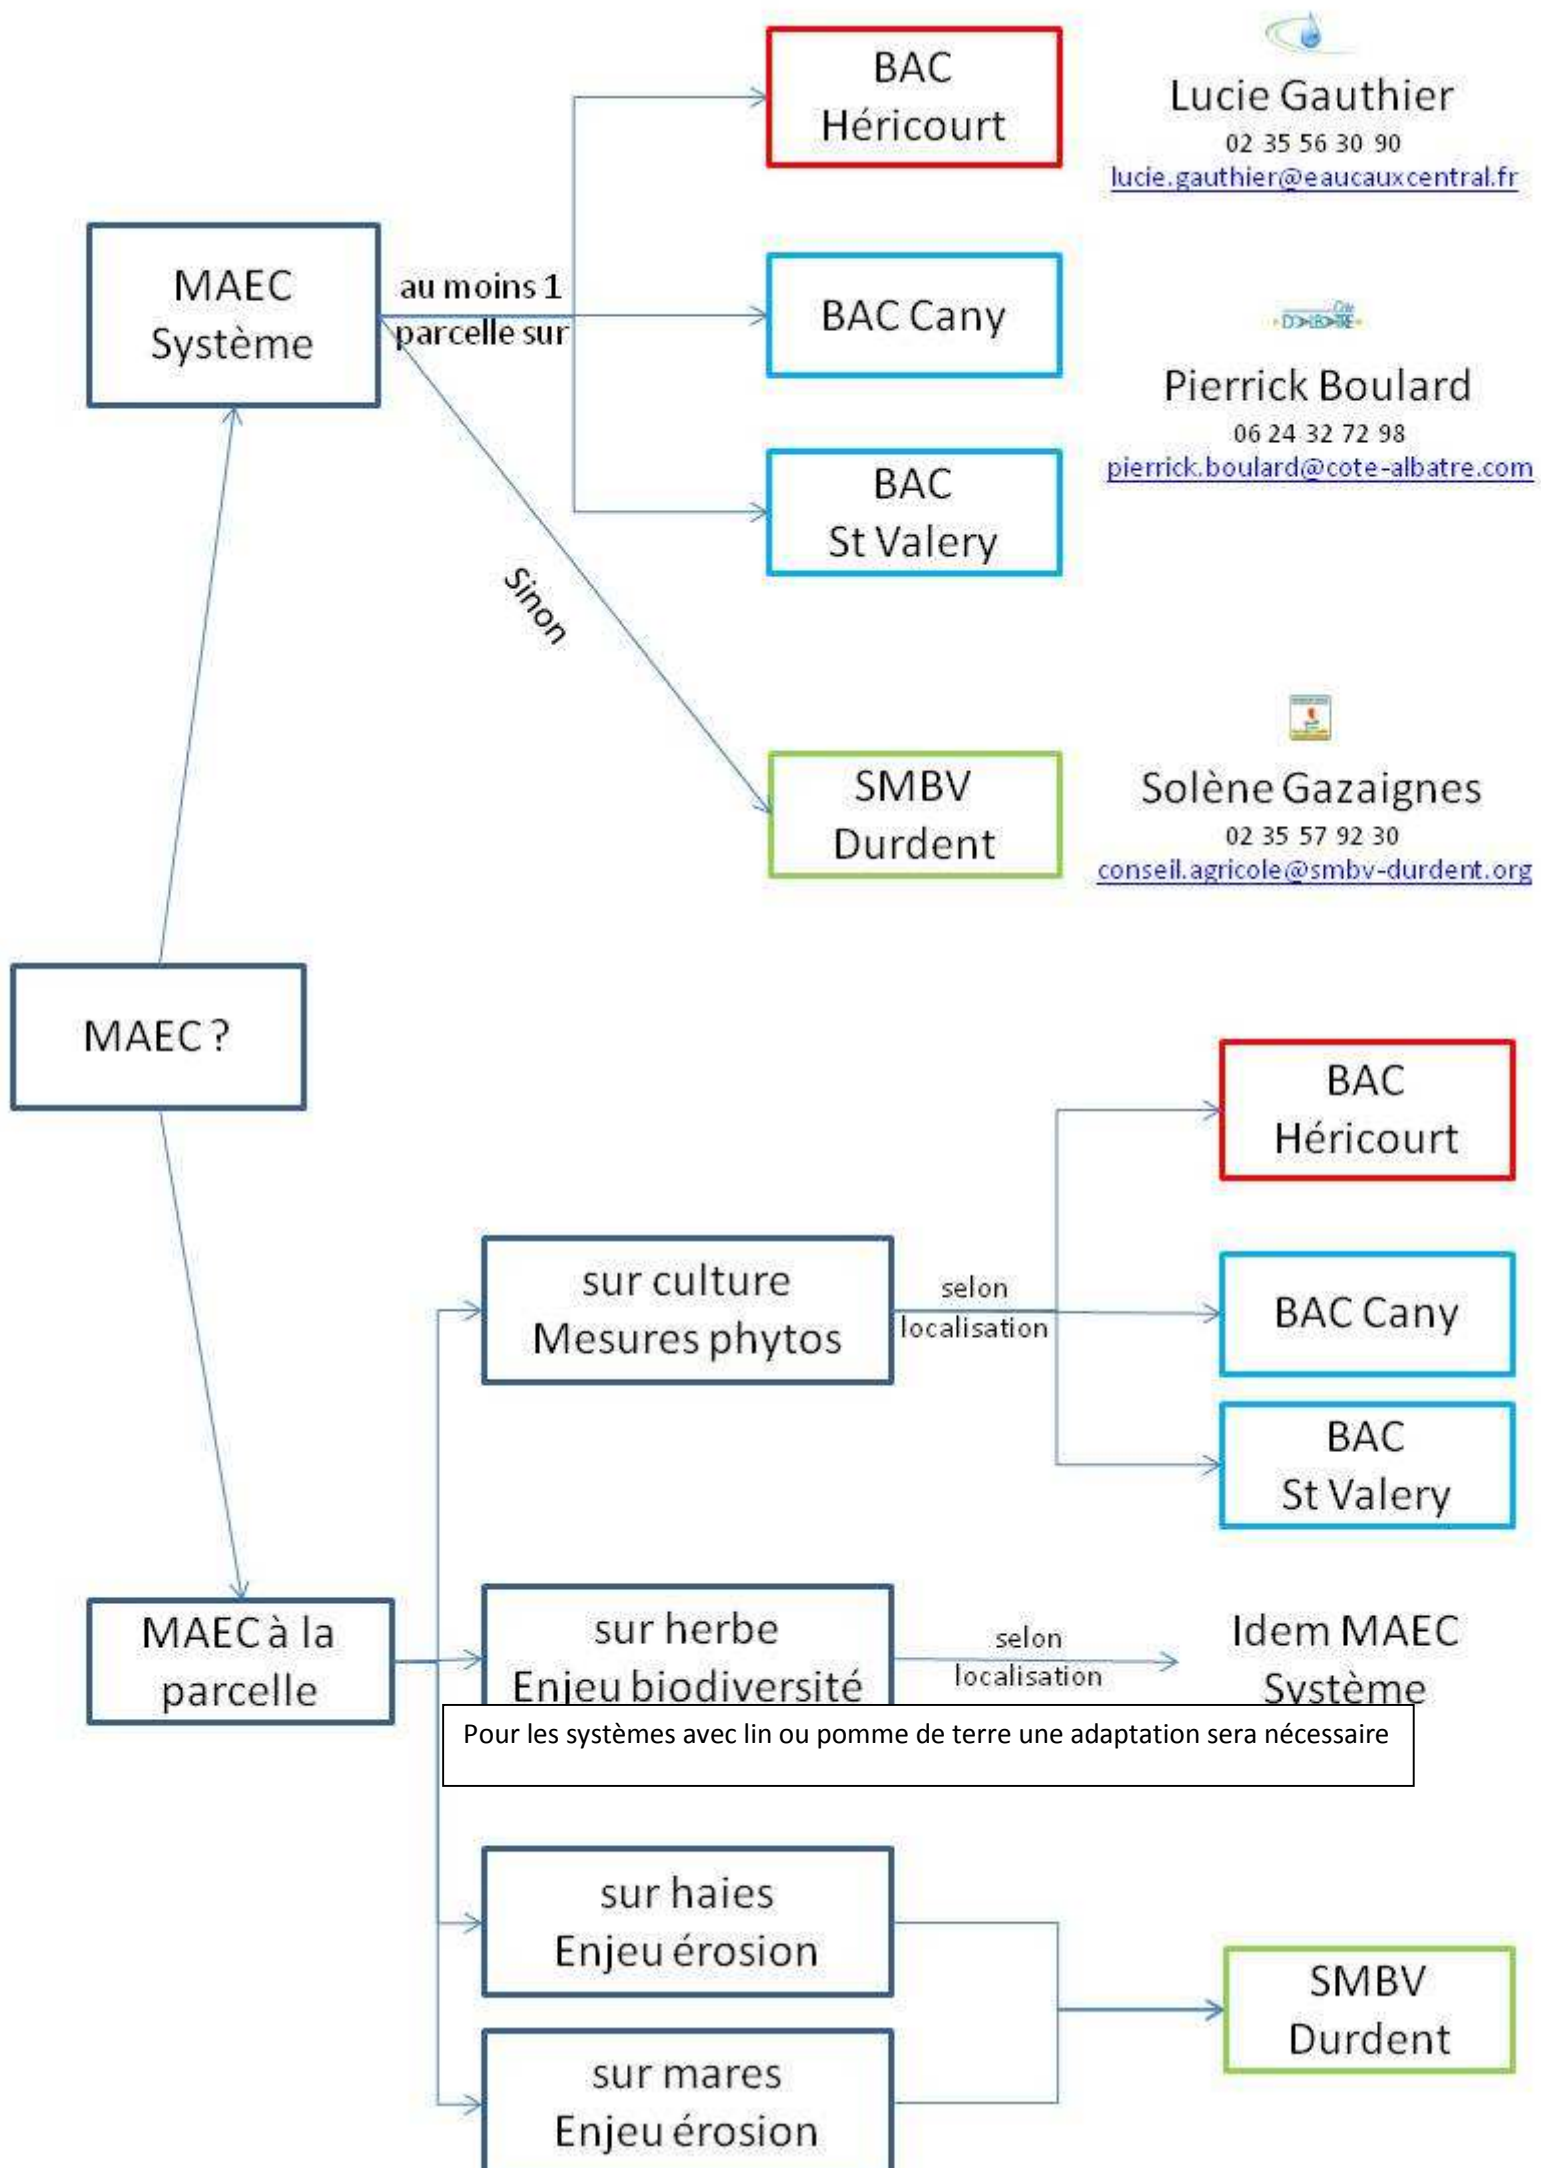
BAC Héricourt

Lucie Gauthier
02 35 56 30 90
lucie.gauthier@eaucauxcentral.fr

MAEC Système

au moins 1 parcelle sur

BAC Cany

Pierrick Boulard
06 24 32 72 98
pierrick.boulard@cote-albatre.com

BAC St Valery

Sinon

SMBV Durdent

Solène Gazaignes
02 35 57 92 30
conseil.agricole@smbv-durdent.org

MAEC ?

BAC Héricourt

sur culture
Mesures phytos

selon localisation

BAC Cany

BAC St Valery

MAEC à la parcelle

sur herbe
Enjeu biodiversité

selon localisation

Idem MAEC Système

Pour les systèmes avec lin ou pomme de terre une adaptation sera nécessaire

sur haies
Enjeu érosion

SMBV Durdent

sur mares
Enjeu érosion